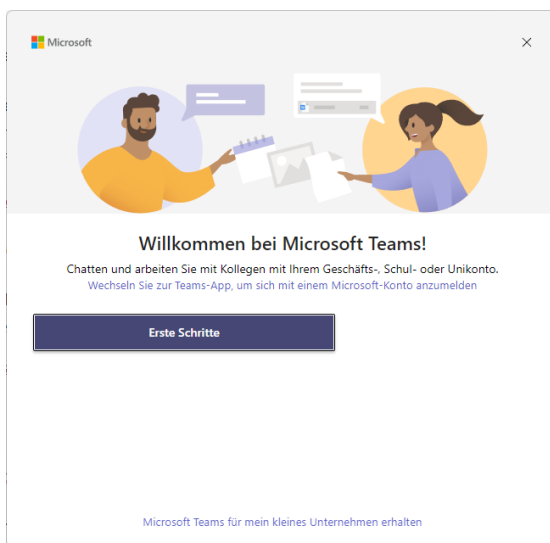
Microsoft

×

Willkommen bei Microsoft Teams!

Chatten und arbeiten Sie mit Kollegen mit Ihrem Geschäfts-, Schul- oder Unikonto.
Wechseln Sie zur Teams-App, um sich mit einem Microsoft-Konto anzumelden

Erste Schritte

Microsoft Teams für mein kleines Unternehmen erhalten